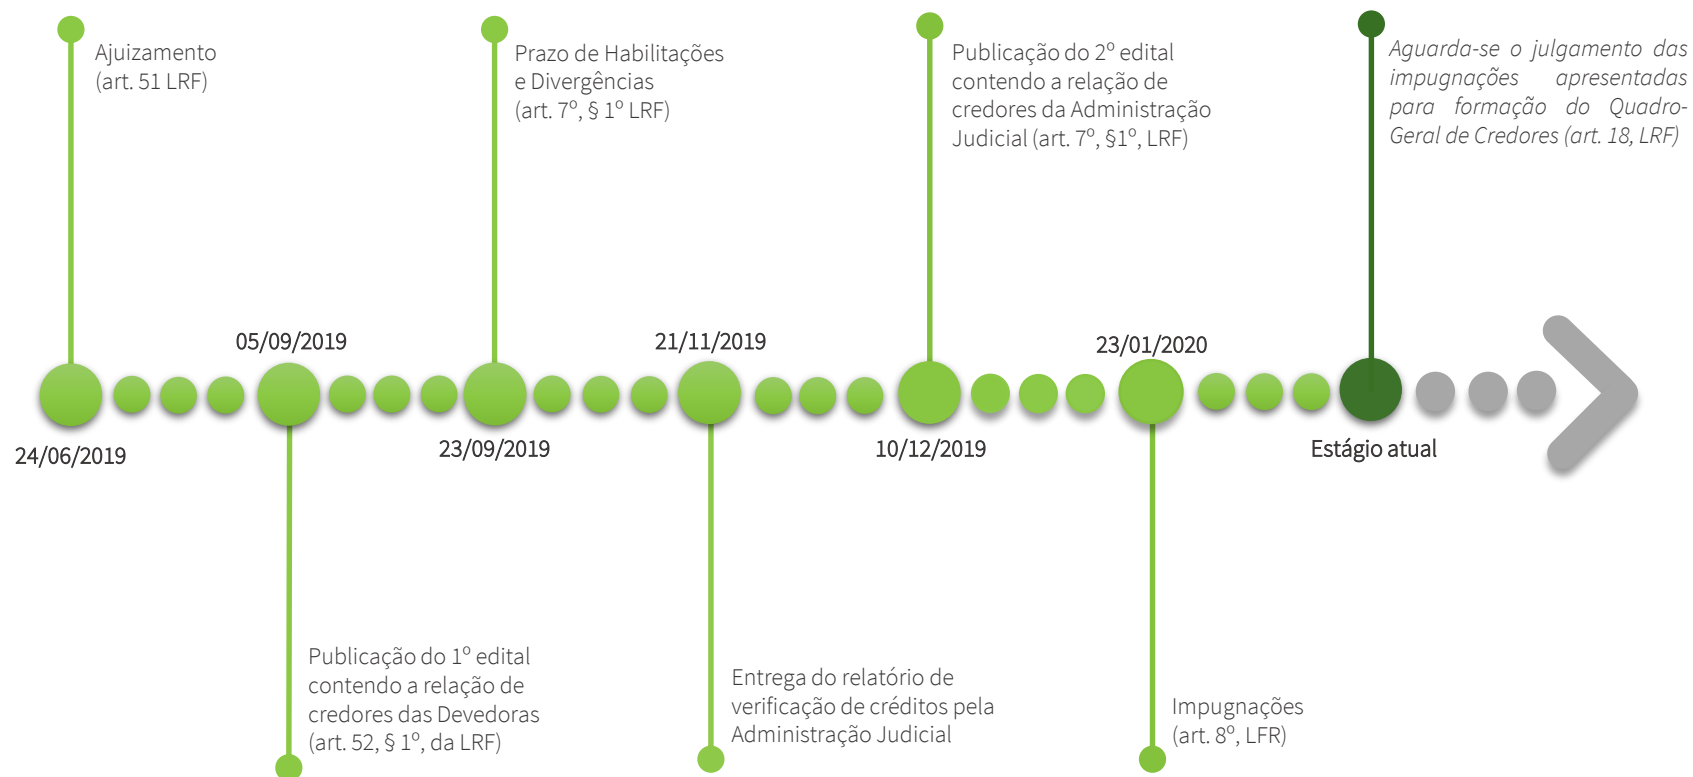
Ajuizamento (art. 51 LRF)

Prazo de Habilitações e Divergências (art. 7º, § 1º LRF)

Publicação do 2º edital contendo a relação de credores da Administração Judicial (art. 7º, §1º, LRF)

Aguarda-se o julgamento das impugnações apresentadas para formação do Quadro-Geral de Credores (art. 18, LRF)

05/09/2019

21/11/2019

23/01/2020

24/06/2019

23/09/2019

10/12/2019

Estágio atual

Publicação do 1º edital contendo a relação de credores das Devedoras (art. 52, § 1º, da LRF)

Entrega do relatório de verificação de créditos pela Administração Judicial

Impugnações (art. 8º, LFR)